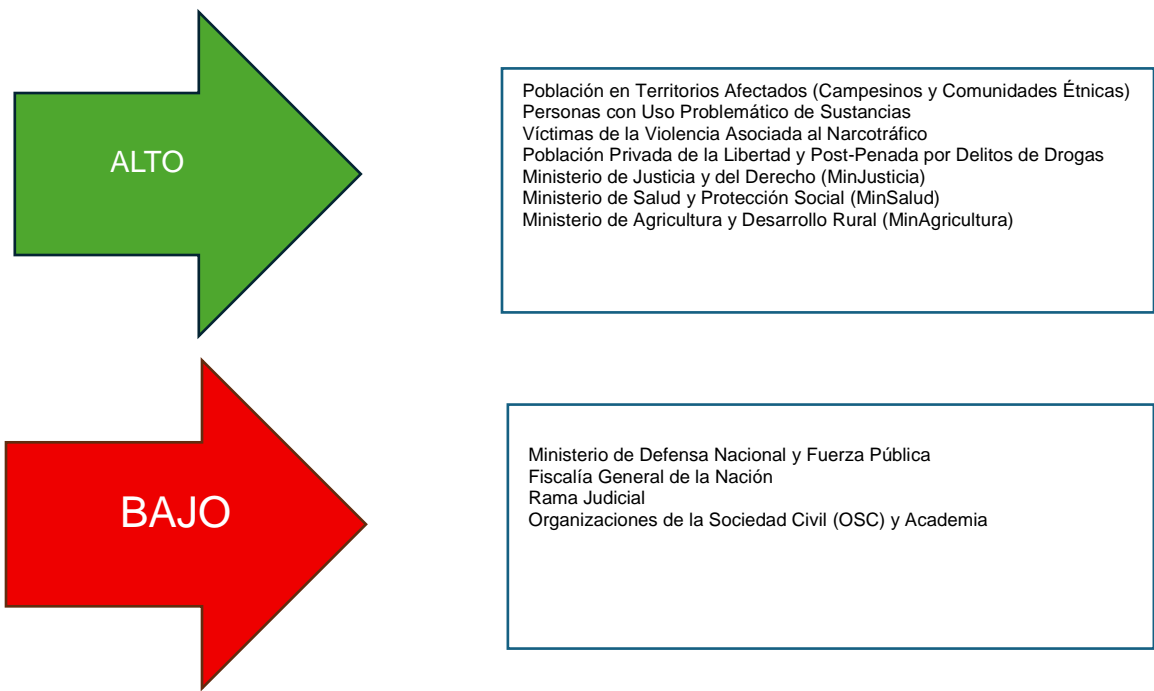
ALTO

Población en Territorios Afectados (Campesinos y Comunidades Étnicas)
Personas con Uso Problemático de Sustancias
Víctimas de la Violencia Asociada al Narcotráfico
Población Privada de la Libertad y Post-Penada por Delitos de Drogas
Ministerio de Justicia y del Derecho (MinJusticia)
Ministerio de Salud y Protección Social (MinSalud)
Ministerio de Agricultura y Desarrollo Rural (MinAgricultura)

BAJO

Ministerio de Defensa Nacional y Fuerza Pública
Fiscalía General de la Nación
Rama Judicial
Organizaciones de la Sociedad Civil (OSC) y Academia